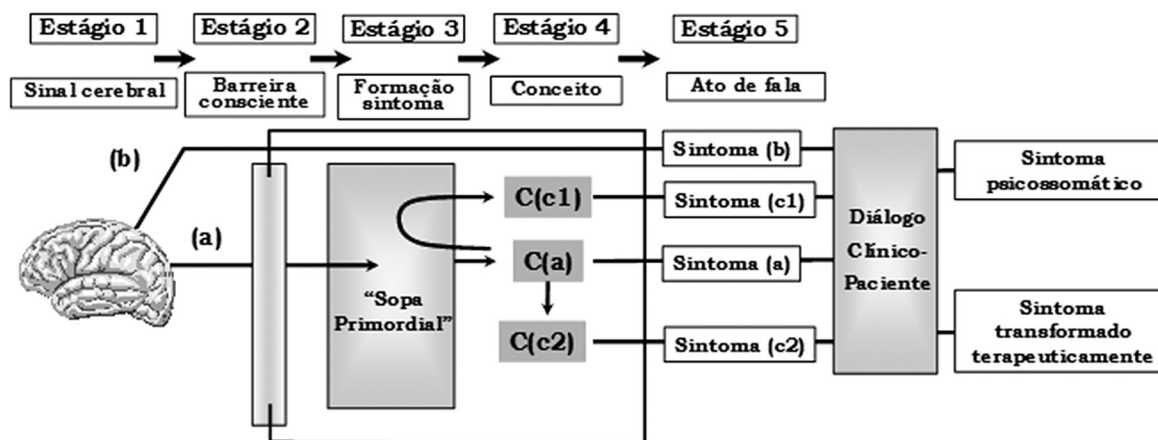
Estágio 1
Estágio 2
Estágio 3
Estágio 4
Estágio 5

Sinal cerebral
Barreira consciente
Formação sintoma
Conceito
Ato de fala

(b)
(a)

"Sopa Primordial"

C(c1)
C(a)
C(c2)

Sintoma (b)
Sintoma (c1)
Sintoma (a)
Sintoma (c2)

Diálogo Clínico-Paciente

Sintoma psicossomático
Sintoma transformado terapeuticamente